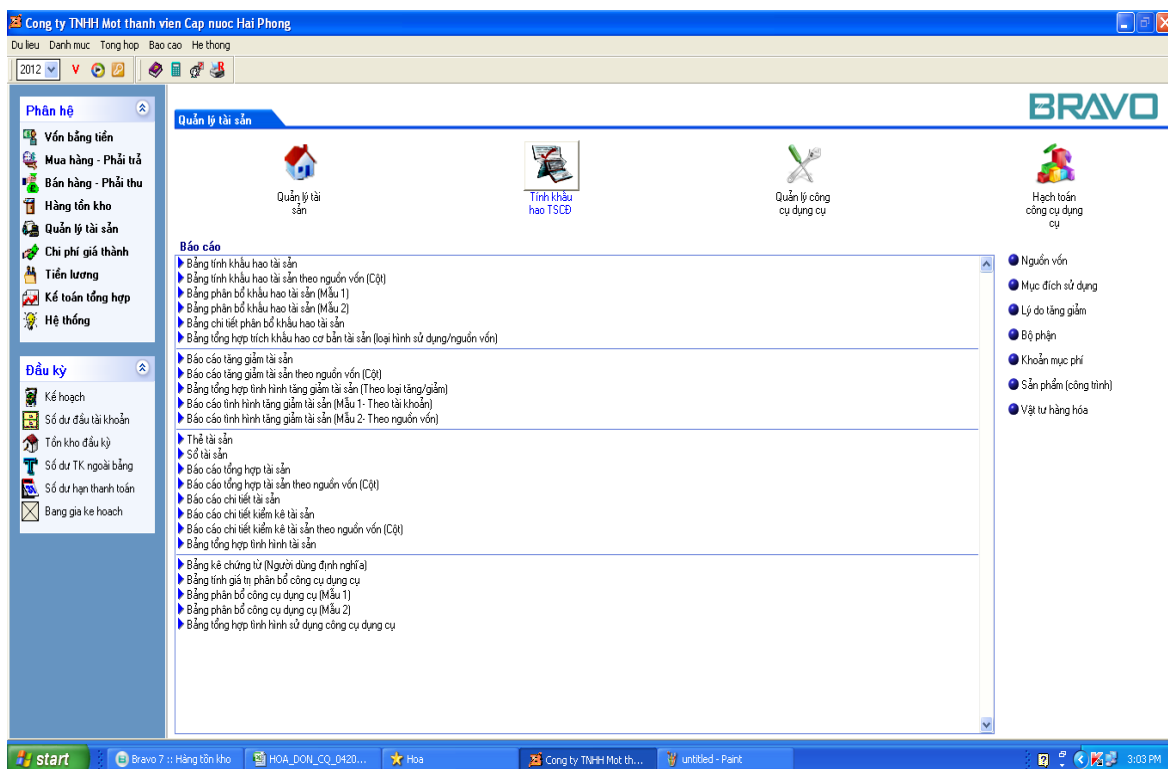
Cong ty TNHH Mot thanh vien Cap nuoc Hai Phong

Du lieu Danh muc Tong hop Bao cao He thong

2012 V

Phân hệ
Vốn bằng tiền
Mua hàng - Phải trả
Bán hàng - Phải thu
Hàng tồn kho
Quản lý tài sản
Chi phí giá thành
Tiền lương
Kế toán tổng hợp
Hệ thống

Đầu kỳ
Kế hoạch
Số dư đầu tài khoản
Tồn kho đầu kỳ
Số dư TK ngoài bảng
Số dư hạn thanh toán
Bang gia ke hoach

Quản lý tài sản

BRAVO

Quản lý tài sản
Tính khấu hao TSCĐ
Quản lý công cụ dụng cụ
Hạch toán công cụ dụng cụ

Báo cáo
Bảng tính khấu hao tài sản
Bảng tính khấu hao tài sản theo nguồn vốn (Cột)
Bảng phân bổ khấu hao tài sản (Mẫu 1)
Bảng phân bổ khấu hao tài sản (Mẫu 2)
Bảng chi tiết phân bổ khấu hao tài sản
Bảng tổng hợp trích khấu hao cơ bản tài sản (loại hình sử dụng/nguồn vốn)

Báo cáo tăng giảm tài sản
Báo cáo tăng giảm tài sản theo nguồn vốn (Cột)
Bảng tổng hợp tình hình tăng giảm tài sản (Theo loại tăng/giảm)
Báo cáo tình hình tăng giảm tài sản (Mẫu 1- Theo tài khoản)
Báo cáo tình hình tăng giảm tài sản (Mẫu 2- Theo nguồn vốn)

Thẻ tài sản
Sổ tài sản
Báo cáo tổng hợp tài sản
Báo cáo tổng hợp tài sản theo nguồn vốn (Cột)
Báo cáo chi tiết tài sản
Báo cáo chi tiết kiểm kê tài sản
Báo cáo chi tiết kiểm kê tài sản theo nguồn vốn (Cột)
Bảng tổng hợp tình hình tài sản

Bảng kê chứng từ (Người dùng định nghĩa)
Bảng tính giá trị phân bổ công cụ dụng cụ
Bảng phân bổ công cụ dụng cụ (Mẫu 1)
Bảng phân bổ công cụ dụng cụ (Mẫu 2)
Bảng tổng hợp tình hình sử dụng công cụ dụng cụ

Nguồn vốn
Mục đích sử dụng
Lý do tăng giảm
Bộ phận
Khoản mục phí
Sản phẩm (công trình)
Vật tư hàng hóa

start | Bravo 7 :: Hàng tồn kho | HOA_DON_CQ_0420... | Hoa | Cong ty TNHH Mot th... | untitled - Paint | 3:03 PM